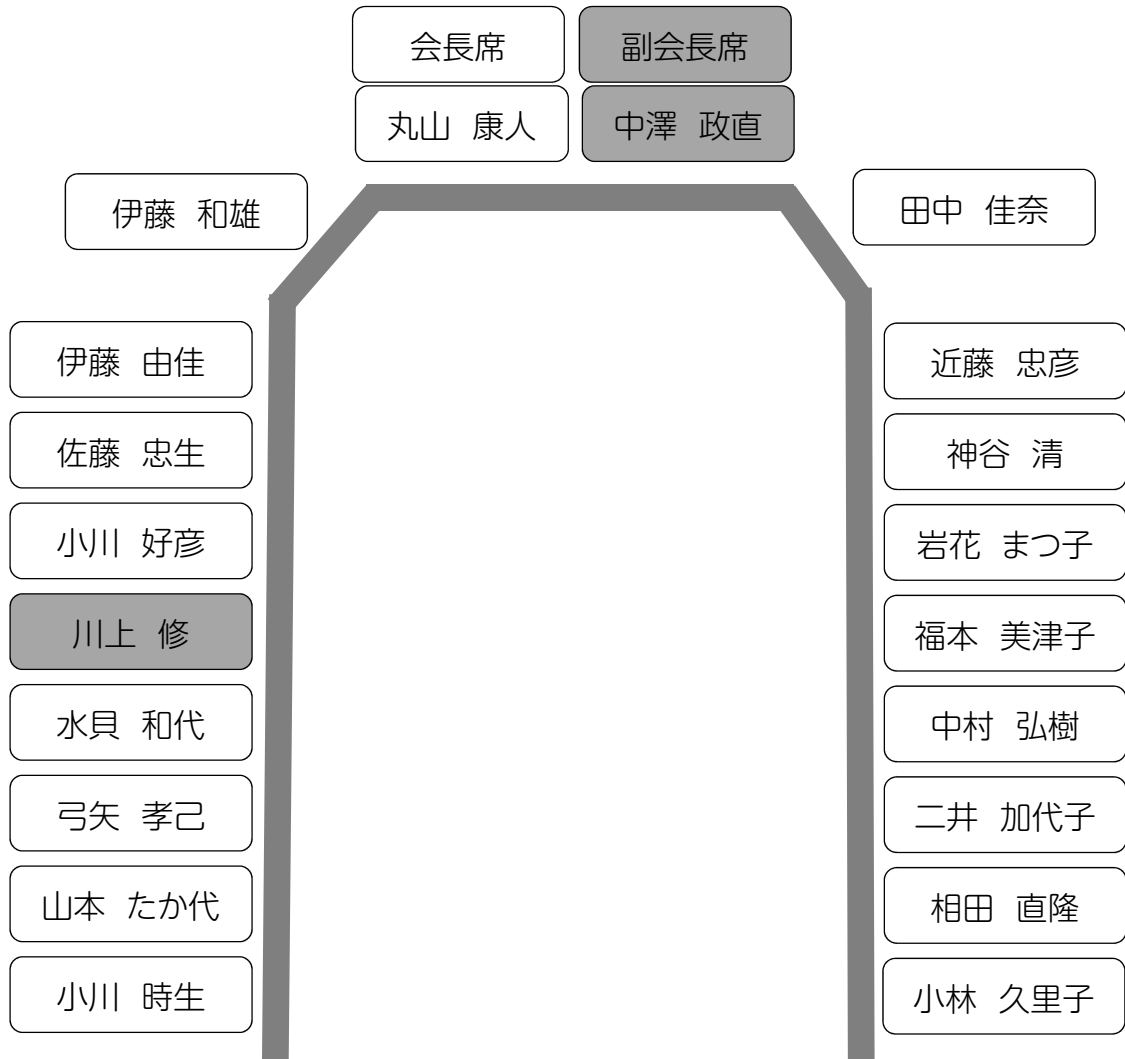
会長席
副会長席
丸山 康人
中澤 政直
伊藤 和雄
田中 佳奈

伊藤 由佳
佐藤 忠生
小川 好彦
川上 修
水貝 和代
弓矢 孝己
山本 たか代
小川 時生

近藤 忠彦
神谷 清
岩花 まつ子
福本 美津子
中村 弘樹
二井 加代子
相田 直隆
小林 久里子